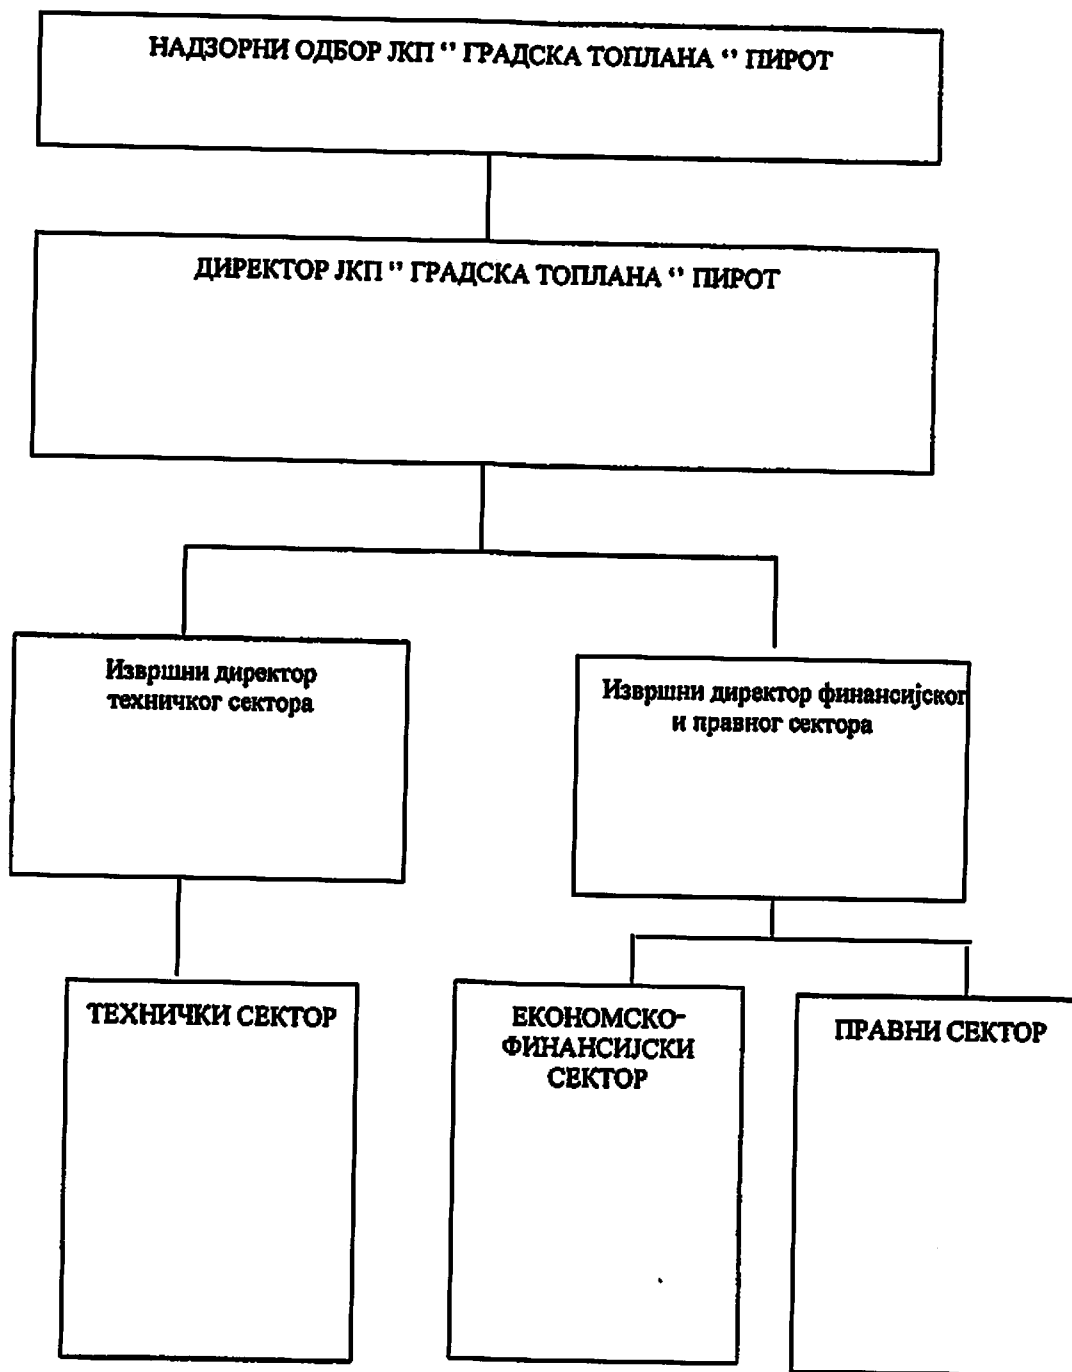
НАДЗОРНИ ОДБОР ЈКП '' ГРАДСКА ТОПЛАНА '' ПИРОТ

ДИРЕКТОР ЈКП '' ГРАДСКА ТОПЛАНА '' ПИРОТ

Извршни директор техничког сектора

Извршни директор финансијског и правног сектора

ТЕХНИЧКИ СЕКТОР

ЕКОНОМСКО-ФИНАНСИЈСКИ СЕКТОР

ПРАВНИ СЕКТОР